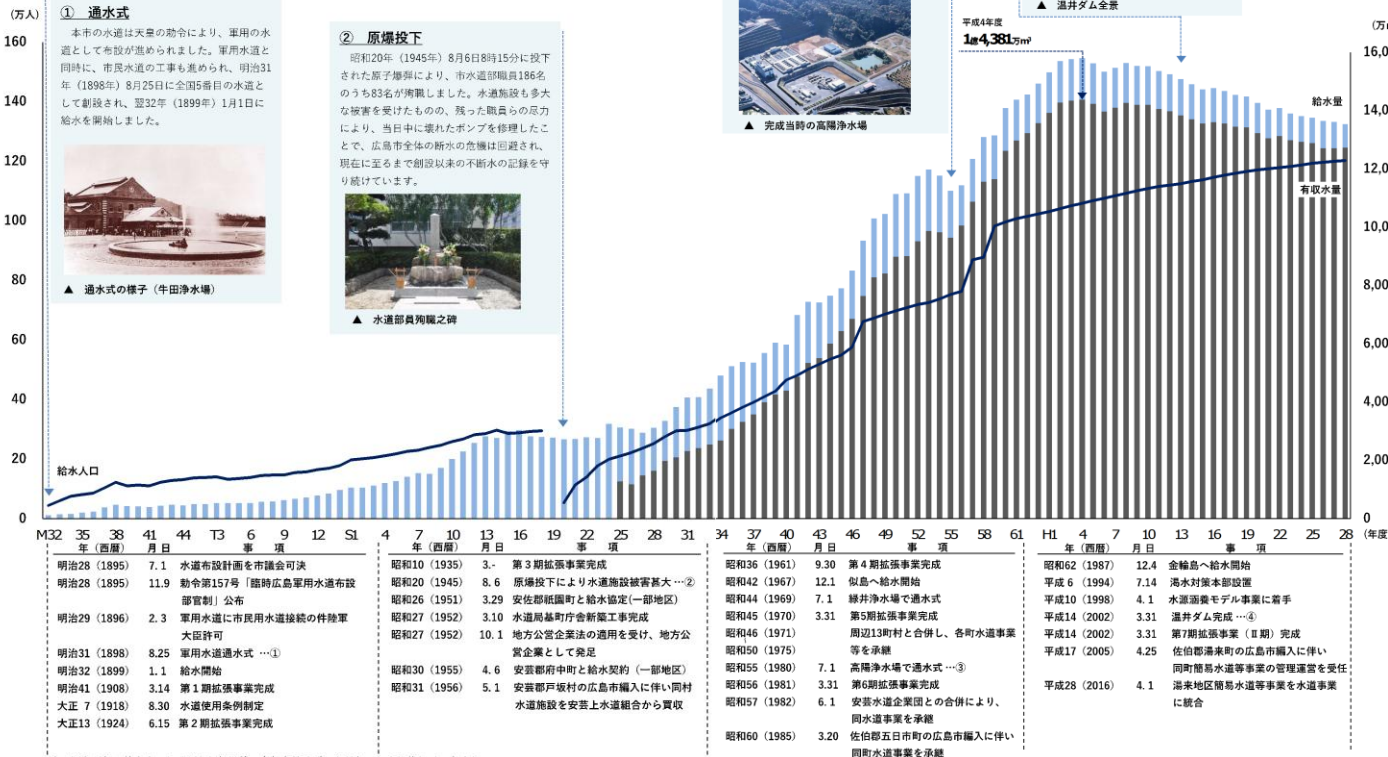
(万人)

① 通水式

本市の水道は天皇の勅令により、軍用の水道として布設が進められました。軍用水道と同時に、市民水道の工事も進められ、明治31年（1898年）8月25日に全国5番目の水道として創設され、翌32年（1899年）1月1日に給水を開始しました。

▲ 通水式の様子（牛田浄水場）

② 原爆投下

昭和20年（1945年）8月6日8時15分に投下された原子爆弾により、市水道部職員186名のうち83名が殉職しました。水道施設も多大な被害を受けたものの、残った職員らの尽力により、当日中に壊れたポンプを修理したことで、広島市全体の断水の危機は回避され、現在に至るまで創設以来の不断水の記録を守り続けています。

▲ 水道部員殉職之碑

▲ 完成当時の高陽浄水場

平成4年度
1億4,381万m³

▲ 温井ダム全景

給水量

有収水量

給水人口

160
140
120
100
80
60
40
20
0

16,0
14,0
12,0
10,0
8,00
6,00
4,00
2,00
0

M32 35 38 41 44 T3 6 9 12 S1 4 7 10 13 16 19 22 25 28 31 34 37 40 43 46 49 52 55 58 61 H1 4 7 10 13 16 19 22 25 28 (年度

| 年（西暦） | 月日 | 事項 |
|---|---|---|
| 明治28（1895） | 7.1 | 水道布設計画を市議会可決 |
| 明治28（1895） | 11.9 | 勅令第157号「臨時広島軍用水道布設部官制」公布 |
| 明治29（1896） | 2.3 | 軍用水道に市民用水道接続の件陸軍大臣許可 |
| 明治31（1898） | 8.25 | 軍用水道通水式 …① |
| 明治32（1899） | 1.1 | 給水開始 |
| 明治41（1908） | 3.14 | 第1期拡張事業完成 |
| 大正7（1918） | 8.30 | 水道使用条例制定 |
| 大正13（1924） | 6.15 | 第2期拡張事業完成 |

| 年（西暦） | 月日 | 事項 |
|---|---|---|
| 昭和10（1935） | 3.- | 第3期拡張事業完成 |
| 昭和20（1945） | 8.6 | 原爆投下により水道施設被害甚大 …② |
| 昭和26（1951） | 3.29 | 安佐郡祇園町と給水協定(一部地区) |
| 昭和27（1952） | 3.10 | 水道局基町庁舎新築工事完成 |
| 昭和27（1952） | 10.1 | 地方公営企業法の適用を受け、地方公営企業として発足 |
| 昭和30（1955） | 4.6 | 安芸郡府中町と給水契約（一部地区） |
| 昭和31（1956） | 5.1 | 安芸郡戸坂村の広島市編入に伴い同村水道施設を安芸上水道組合から買収 |

| 年（西暦） | 月日 | 事項 |
|---|---|---|
| 昭和36（1961） | 9.30 | 第4期拡張事業完成 |
| 昭和42（1967） | 12.1 | 似島へ給水開始 |
| 昭和44（1969） | 7.1 | 緑井浄水場で通水式 |
| 昭和45（1970） | 3.31 | 第5期拡張事業完成 |
| 昭和46（1971） | | 周辺13町村と合併し、各町村水道事業等を承継 |
| 昭和50（1975） | | |
| 昭和55（1980） | 7.1 | 高陽浄水場で通水式 …③ |
| 昭和56（1981） | 3.31 | 第6期拡張事業完成 |
| 昭和57（1982） | 6.1 | 安芸水道企業団との合併により、同水道事業を承継 |
| 昭和60（1985） | 3.20 | 佐伯郡五日市町の広島市編入に伴い同町水道事業を承継 |

| 年（西暦） | 月日 | 事項 |
|---|---|---|
| 昭和62（1987） | 12.4 | 金輪島へ給水開始 |
| 平成6（1994） | 7.14 | 渇水対策本部設置 |
| 平成10（1998） | 4.1 | 水源涵養モデル事業に着手 |
| 平成14（2002） | 3.31 | 温井ダム完成 …④ |
| 平成14（2002） | 3.31 | 第7期拡張事業（Ⅱ期）完成 |
| 平成17（2005） | 4.25 | 佐伯郡湯来町の広島市編入に伴い同町簡易水道等事業の管理運営を受任 |
| 平成28（2016） | 4.1 | 湯来地区簡易水道等事業を水道事業に統合 |